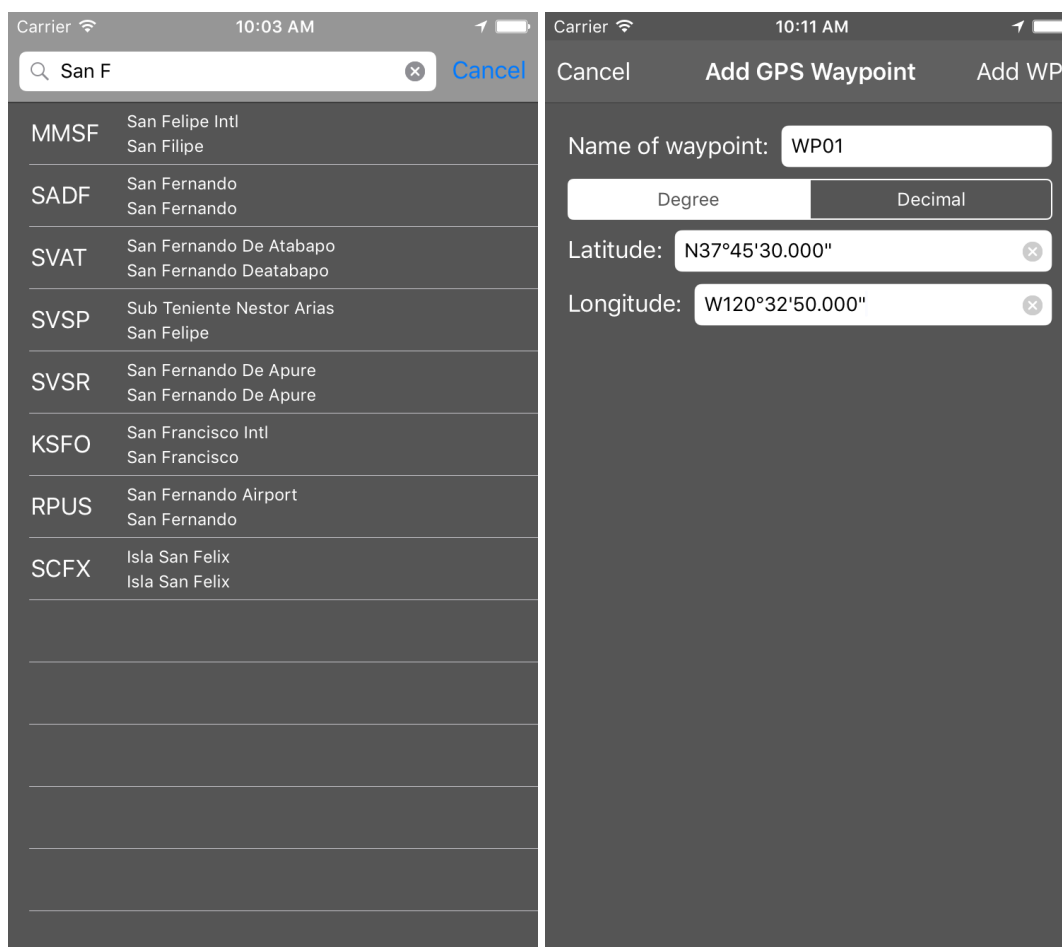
Carrier 10:03 AM

San F Cancel

MMSF San Felipe Intl
San Filipe

SADF San Fernando
San Fernando

SVAT San Fernando De Atabapo
San Fernando Deatabapo

SVSP Sub Teniente Nestor Arias
San Felipe

SVSR San Fernando De Apure
San Fernando De Apure

KSFO San Francisco Intl
San Francisco

RPUS San Fernando Airport
San Fernando

SCFX Isla San Felix
Isla San Felix

Carrier 10:11 AM

Cancel Add GPS Waypoint Add WP

Name of waypoint: WP01

Degree Decimal

Latitude: N37°45'30.000"

Longitude: W120°32'50.000"